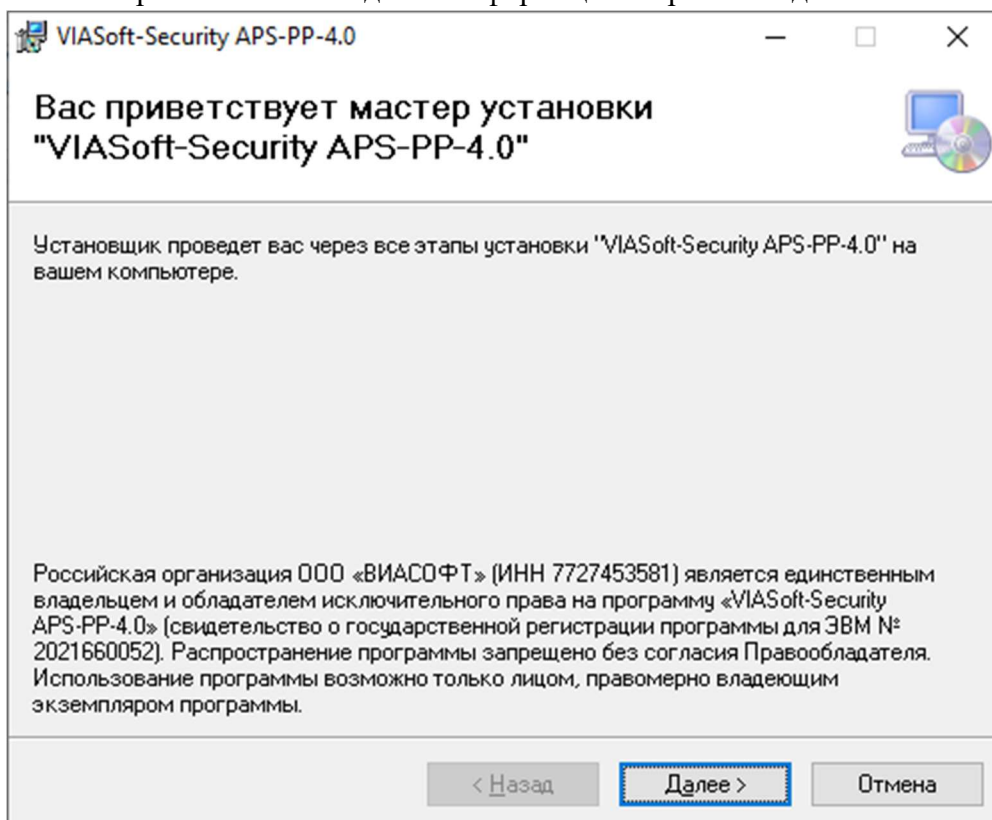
VIASoft-Security APS-PP-4.0

Вас приветствует мастер установки "VIASoft-Security APS-PP-4.0"

Установщик проведет вас через все этапы установки "VIASoft-Security APS-PP-4.0" на вашем компьютере.

Российская организация ООО «ВИАСОФТ» (ИНН 7727453581) является единственным владельцем и обладателем исключительного права на программу «VIASoft-Security APS-PP-4.0» (свидетельство о государственной регистрации программы для ЭВМ № 2021660052). Распространение программы запрещено без согласия Правообладателя. Использование программы возможно только лицом, правомерно владеющим экземпляром программы.

< Назад Далее > Отмена